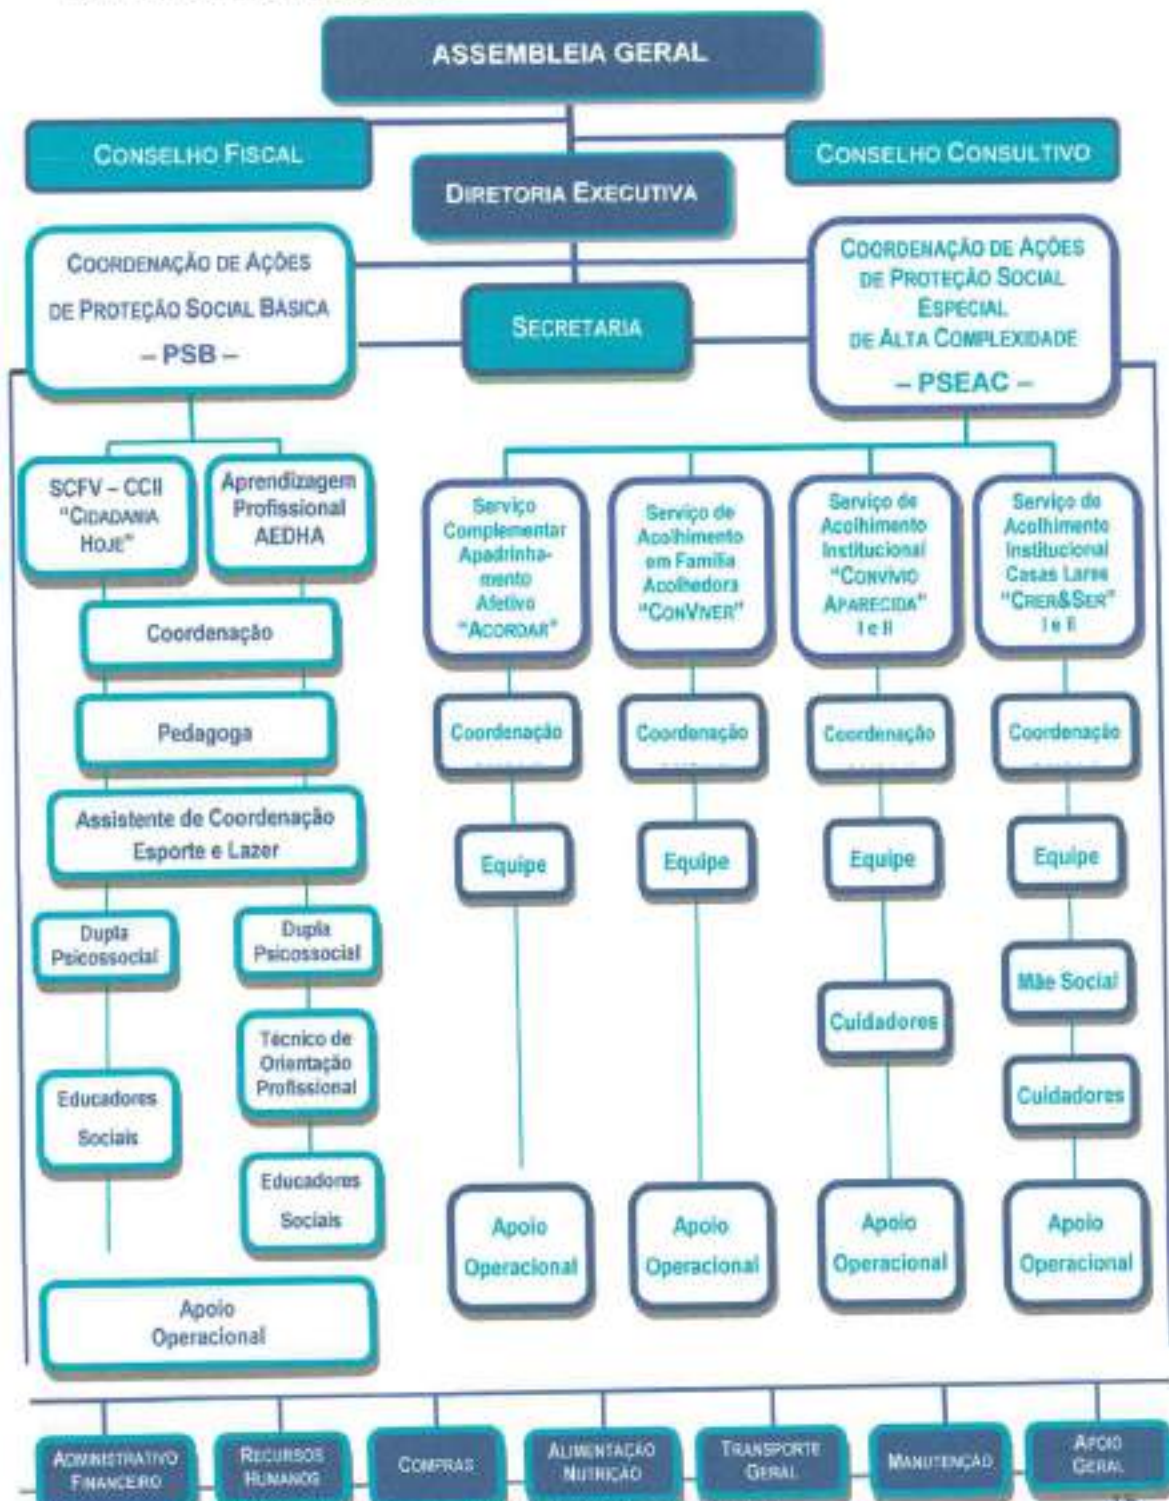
ASSEMBLEIA GERAL

CONSELHO FISCAL

CONSELHO CONSULTIVO

DIRETORIA EXECUTIVA

COORDENAÇÃO DE AÇÕES DE PROTEÇÃO SOCIAL BÁSICA – PSB –

SECRETARIA

COORDENAÇÃO DE AÇÕES DE PROTEÇÃO SOCIAL ESPECIAL DE ALTA COMPLEXIDADE – PSEAC –

SCFV – CCII "CIDADANIA HOJE"

Aprendizagem Profissional AEDHA

Coordenação

Pedagoga

Assistente de Coordenação Esporte e Lazer

Dupla Psicossocial

Dupla Psicossocial

Educadores Sociais

Técnico de Orientação Profissional

Educadores Sociais

Apoio Operacional

Serviço Complementar Apadrinhamento Afetivo "ACORDAR"

Serviço de Acolhimento em Família Acolhedora "CONVIVER"

Serviço de Acolhimento Institucional "CONVÍVIO APARECIDA" I e II

Serviço de Acolhimento Institucional Casas Lares "CRER&SER" I e II

Coordenação

Coordenação

Coordenação

Coordenação

Equipe

Equipe

Equipe

Equipe

Mãe Social

Cuidadores

Cuidadores

Apoio Operacional

Apoio Operacional

Apoio Operacional

Apoio Operacional

ADMINISTRATIVO FINANCEIRO

RECURSOS HUMANOS

COMPRAS

ALIMENTAÇÃO NUTRIÇÃO

TRANSPORTE GERAL

MANUTENÇÃO

APOIO GERAL